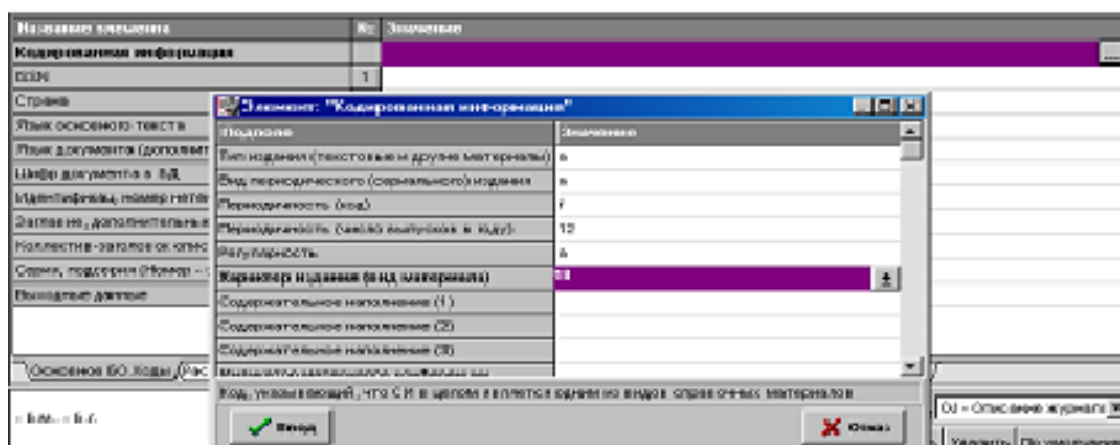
Название элемента | № | Значение

| Название элемента | № | Значение |
|---|---|---|
| Кодированная информация | | |
| ISSN | 1 | |
| Страна | | |
| Язык основного текста | | |
| Язык документа (дополнит | | |
| Шифр документа в БД | | |
| Идентификац. номер мате | | |
| Заглавие дополнительн | | |
| Коллектив-автор ок класс | | |
| Серия, подсерия (Номер | | |
| Выходные данные | | |

Элемент: "Кодированная информация"

| Подполе | Значение |
|---|---|
| Тип издания (текстовые и другие материалы) | а |
| Вид периодического (сериального) издания | а |
| Периодичность (код) | f |
| Периодичность (число выпусков в году) | 15 |
| Регулярность | а |
| Характер издания (вид материала) | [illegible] |
| Содержательное наполнение (1) | |
| Содержательное наполнение (2) | |
| Содержательное наполнение (3) | |
| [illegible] | |

Код, указывающий, что С И в целом являются одним из видов справочных материалов

Выход

Отмена

Основное ISO Коды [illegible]

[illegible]

OJ = Описание журнала

Удалить По умолчанию